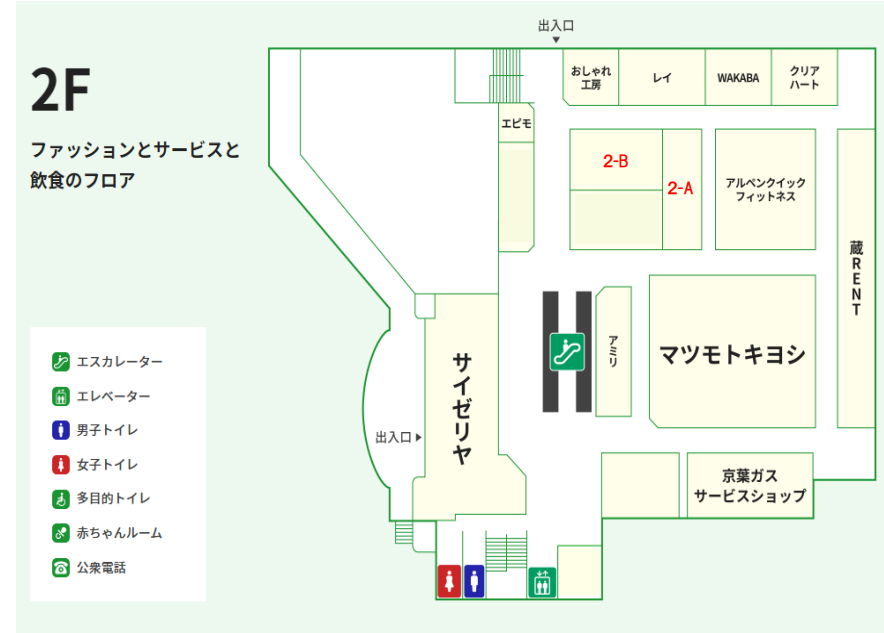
2F

ファッションとサービスと飲食のフロア

エスカレーター
エレベーター
男子トイレ
女子トイレ
多目的トイレ
赤ちゃんルーム
公衆電話

出入口

おしゃれ工房
レイ
WAKABA
クリアハート
エピモ
2-B
2-A
アルペンクイックフィットネス
蔵RENT
アミリ
マツモトキヨシ
サイゼリヤ
出入口
京葉ガスサービスショップ